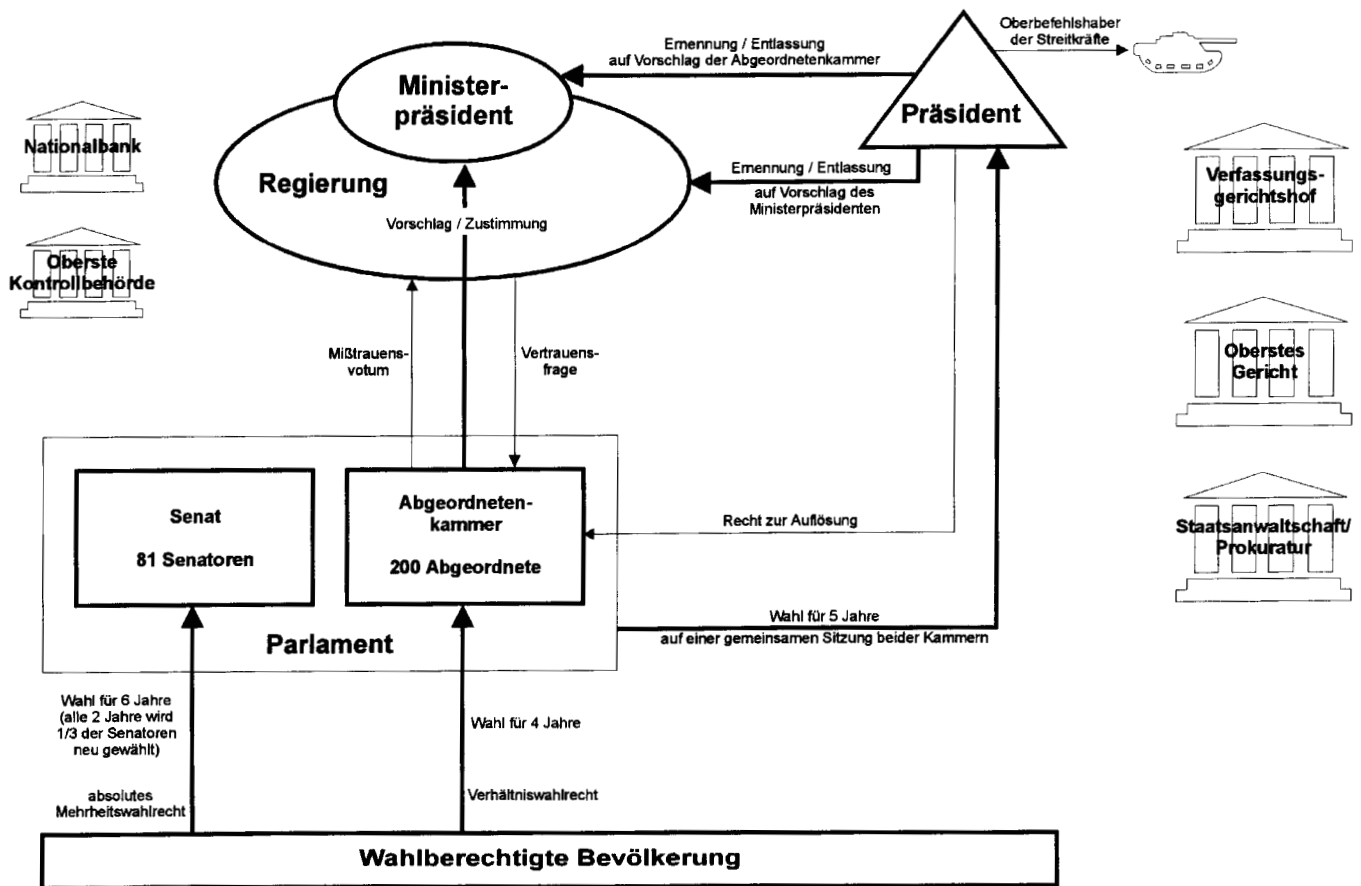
Ernennung / Entlassung
auf Vorschlag der Abgeordnetenkammer

Oberbefehlshaber der Streitkräfte

Minister-
präsident

Präsident

Nationalbank

Regierung

Ernennung / Entlassung
auf Vorschlag des Ministerpräsidenten

Verfassungs-
gerichtshof

Vorschlag / Zustimmung

Oberste
Kontrollbehörde

Mißtrauens-
votum

Vertrauens-
frage

Oberstes
Gericht

Senat

81 Senatoren

Abgeordneten-
kammer

200 Abgeordnete

Recht zur Auflösung

Staatsanwaltschaft/
Prokuratur

Wahl für 5 Jahre
auf einer gemeinsamen Sitzung beider Kammern

Parlament

Wahl für 6 Jahre
(alle 2 Jahre wird 1/3 der Senatoren neu gewählt)

Wahl für 4 Jahre

absolutes
Mehrheitswahlrecht

Verhältniswahlrecht

Wahlberechtigte Bevölkerung